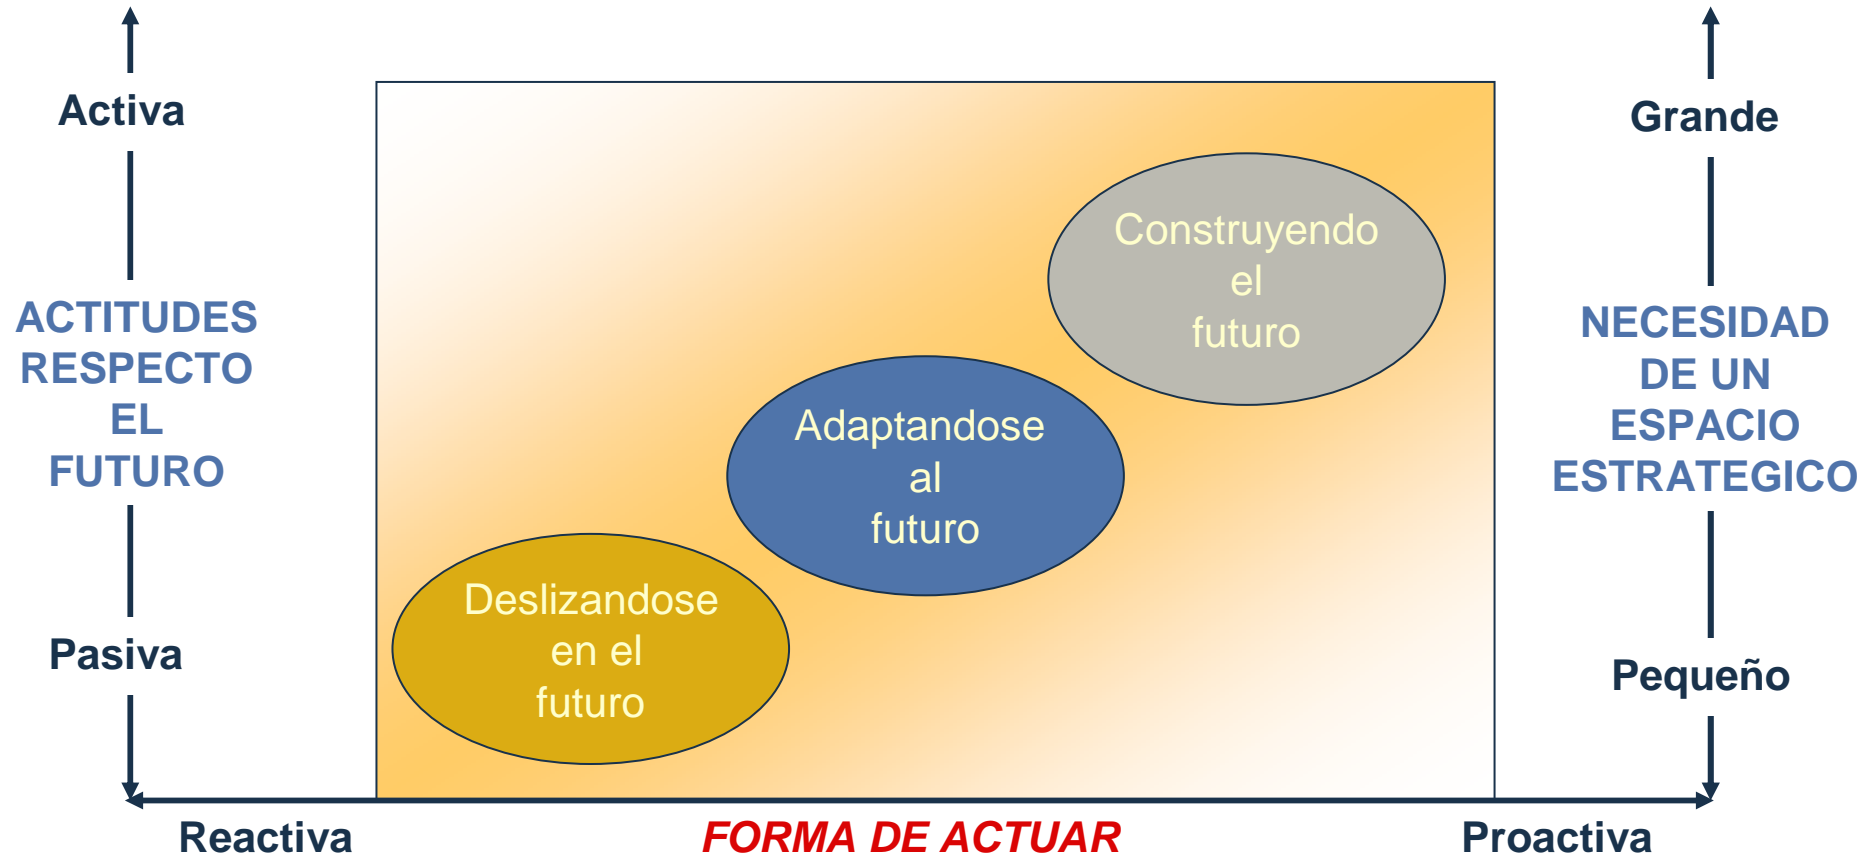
Activa

ACTITUDES RESPECTO EL FUTURO

Pasiva

Grande

NECESIDAD DE UN ESPACIO ESTRATEGICO

Pequeño

Construyendo el futuro

Adaptandose al futuro

Deslizandose en el futuro

Reactiva

FORMA DE ACTUAR

Proactiva